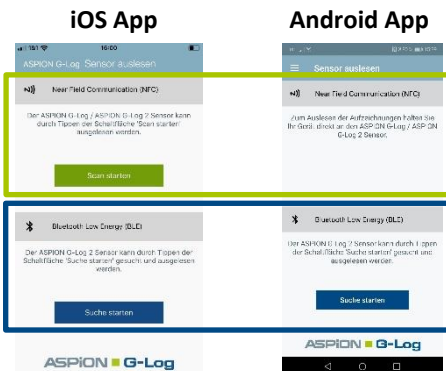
iOS App

Android App

16:00

ASPION G-Log Sensor auslesen

Near Field Communication (NFC)

Der ASPION G-Log / ASPION G-Log 2 Sensor kann durch Tippen der Schaltfläche 'Scan starten' ausgelesen werden.

Scan starten

Bluetooth Low Energy (BLE)

Der ASPION G-Log 2 Sensor kann durch Tippen der Schaltfläche 'Suche starten' gesucht und ausgelesen werden.

Suche starten

ASPION G-Log

Sensor auslesen

Near Field Communication (NFC)

Zum Auslesen der Aufzeichnungen halten Sie Ihr Gerät direkt an den ASPION G-Log / ASPION G-Log 2 Sensor.

Bluetooth Low Energy (BLE)

Der ASPION G-Log 2 Sensor kann durch Tippen der Schaltfläche 'Suche starten' gesucht und ausgelesen werden.

Suche starten

ASPION G-Log